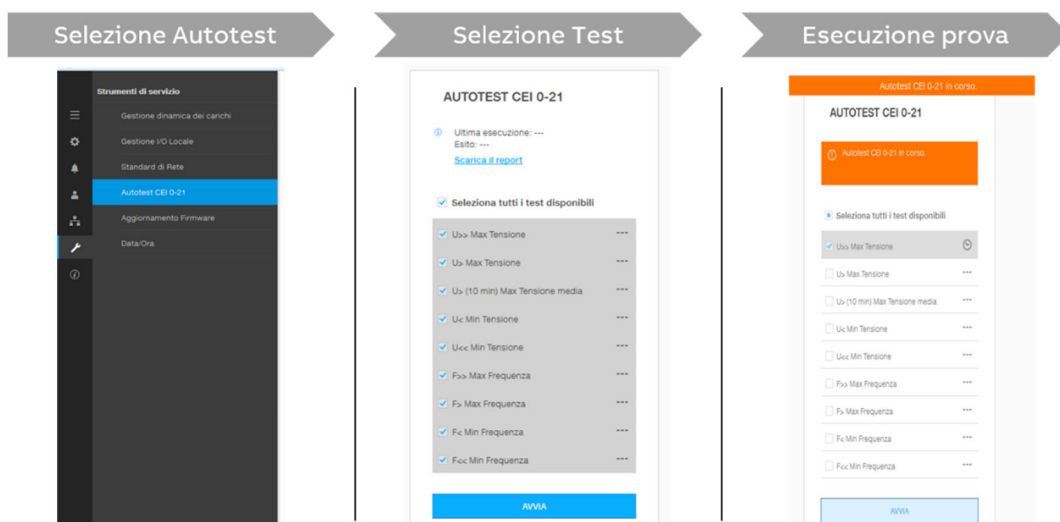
Selezione Autotest

Strumenti di servizio
Gestione dinamica dei carichi
Gestione I/O Locale
Standard di Rete
Autotest CEI 0-21
Aggiornamento Firmware
Data/Ora

Selezione Test

AUTOTEST CEI 0-21
Ultima esecuzione: ---
Esito: ---
Scarica il report

Seleziona tutti i test disponibili

| | |
|---|---|
| U>> Max Tensione | --- |
| U> Max Tensione | --- |
| U> (10 min) Max Tensione media | --- |
| U< Min Tensione | --- |
| U<< Min Tensione | --- |
| F>> Max Frequenza | --- |
| F> Max Frequenza | --- |
| F< Min Frequenza | --- |
| F<< Min Frequenza | --- |

AVVIA

Esecuzione prova

Autotest CEI 0-21 in corso.
AUTOTEST CEI 0-21
Autotest CEI 0-21 in corso.

Seleziona tutti i test disponibili

| | |
|---|---|
| U>> Max Tensione | |
| U> Max Tensione | --- |
| U> (10 min) Max Tensione media | --- |
| U< Min Tensione | --- |
| U<< Min Tensione | --- |
| F>> Max Frequenza | --- |
| F> Max Frequenza | --- |
| F< Min Frequenza | --- |
| F<< Min Frequenza | --- |

AVVIA